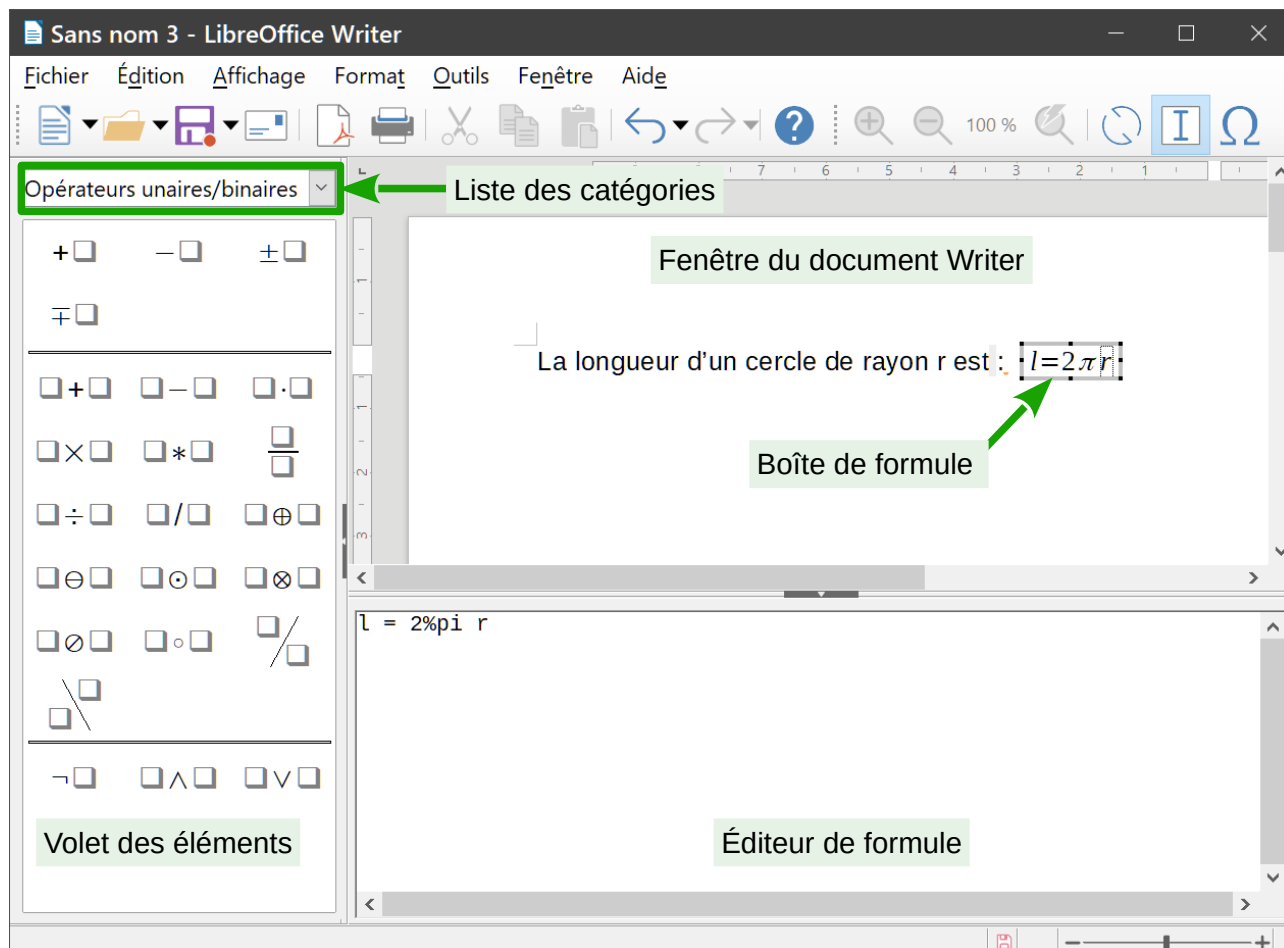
Sans nom 3 - LibreOffice Writer

Fichier Édition Affichage Format Outils Fenêtre Aide

100 %

Opérateurs unaires/binaires

Liste des catégories

7 6 5 4 3 2 1

Fenêtre du document Writer

La longueur d'un cercle de rayon r est : $l=2\pi r$

Boîte de formule

$+\square$ $-\square$ $\pm\square$

$\mp\square$

$\square+\square$ $\square-\square$ $\square\cdot\square$

$\square\times\square$ $\square*\square$ $\frac{\square}{\square}$

$\square\div\square$ $\square/\square$ $\square\oplus\square$

$\square\ominus\square$ $\square\odot\square$ $\square\otimes\square$

$\square\oslash\square$ $\square\circ\square$ $\square/\square$

$\square\backslash\square$

$\neg\square$ $\square\wedge\square$ $\square\vee\square$

l = 2%pi r

Volet des éléments

Éditeur de formule